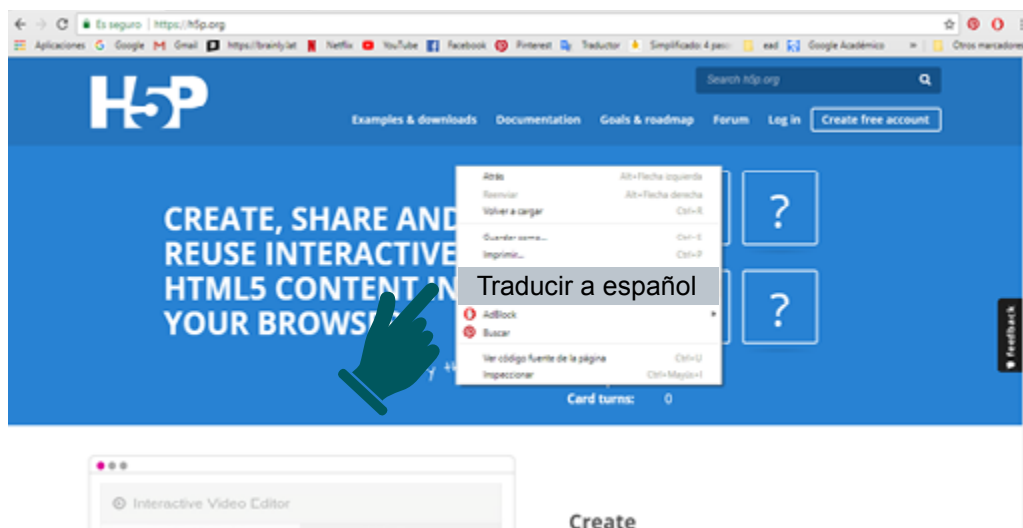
Es seguro | https://h5p.org

Aplicaciones Google Gmail https://brainly.lat Netflix YouTube Facebook Pinterest Traductor Simplificado 4 pasos ead Google Académico » Otros marcadores

H5P

Search h5p.org

Examples & downloads Documentation Goals & roadmap Forum Log in Create free account

CREATE, SHARE AND REUSE INTERACTIVE HTML5 CONTENT IN YOUR BROWSER

Atrás Alt+Flecha izquierda
Reenviar Alt+Flecha derecha
Volver a cargar Ctrl+R
Guardar como... Ctrl+S
Imprimir... Ctrl+P
Traducir a español
AdBlock
Buscar
Ver código fuente de la página Ctrl+U
Inspeccionar Ctrl+Mayús+I

?

?

Card turns: 0

Feedback

Interactive Video Editor

Create